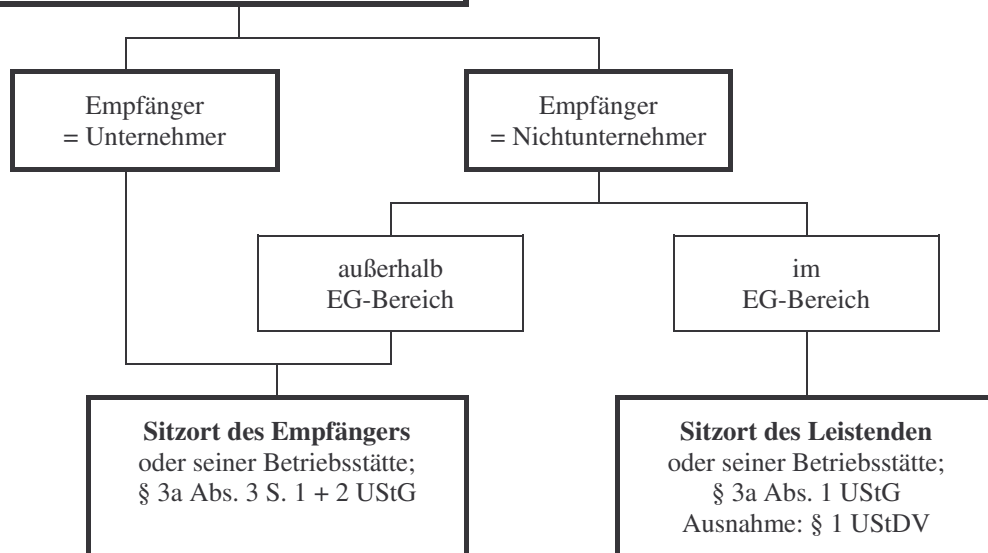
Empfänger
= Unternehmer

Empfänger
= Nichtunternehmer

außerhalb
EG-Bereich

im
EG-Bereich

**Sitzort des Empfängers**
oder seiner Betriebsstätte;
§ 3a Abs. 3 S. 1 + 2 UStG

**Sitzort des Leistenden**
oder seiner Betriebsstätte;
§ 3a Abs. 1 UStG
Ausnahme: § 1 UStDV